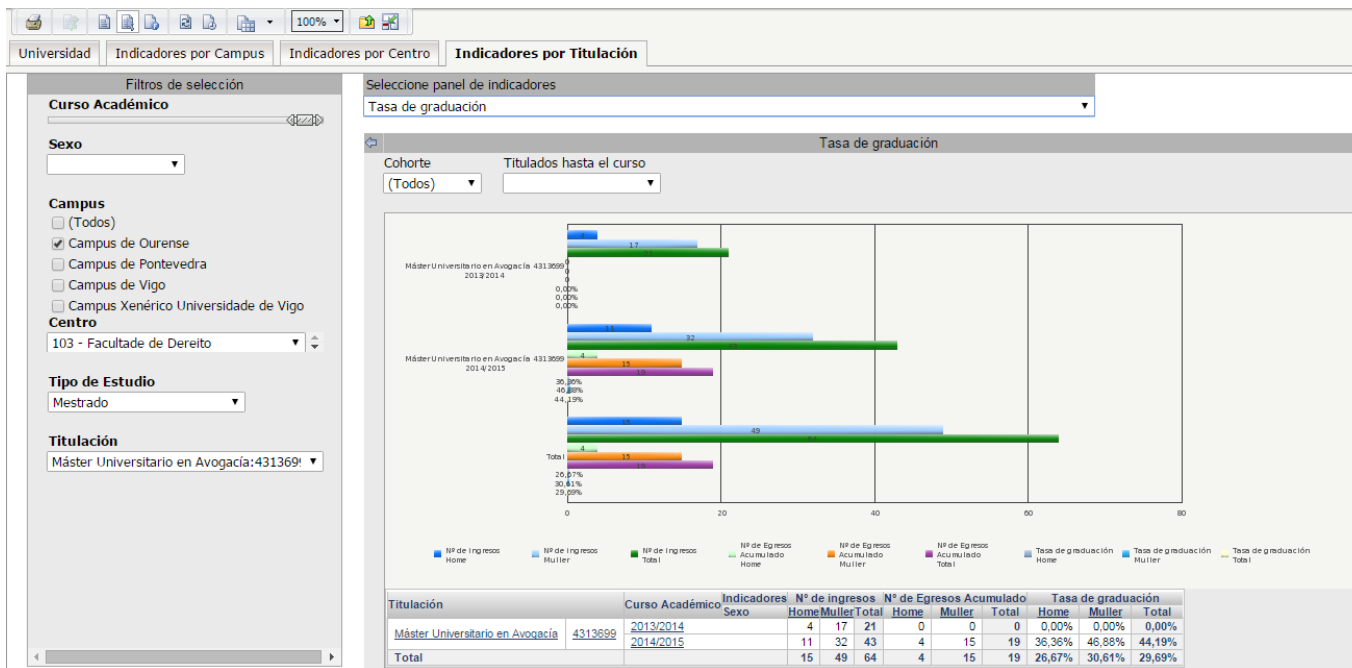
100%

Universidad | Indicadores por Campus | Indicadores por Centro | Indicadores por Titulación

Filtros de selección

Curso Académico

Sexo

Campus
(Todos)
Campus de Ourense
Campus de Pontevedra
Campus de Vigo
Campus Xenérico Universidade de Vigo

Centro
103 - Facultade de Dereito

Tipo de Estudio
Mestrado

Titulación
Máster Universitario en Avogacía:431369

Seleccione panel de indicadores
Tasa de graduación

Tasa de graduación

Cohorte
(Todos)

Titulados hasta el curso

Máster Universitario en Avogacía 4313699 2013/2014
4
17
21
0
0
0
0,00%
0,00%
0,00%

Máster Universitario en Avogacía 4313699 2014/2015
11
32
43
4
15
19
36,36%
46,88%
44,19%

Total
15
49
64
4
15
19
26,67%
30,61%
29,69%

0 20 40 60 80

Nº de Ingresos Home | Nº de Ingresos Muller | Nº de Ingresos Total | Nº de Egresos Acumulado Home | Nº de Egresos Acumulado Muller | Nº de Egresos Acumulado Total | Tasa de graduación Home | Tasa de graduación Muller | Tasa de graduación Total

| Titulación | | Curso Académico | Indicadores Sexo | Nº de ingresos Home | Muller | Total | Nº de Egresos Acumulado Home | Muller | Total | Tasa de graduación Home | Muller | Total |
|---|---|---|---|---|---|---|---|---|---|---|---|---|
| Máster Universitario en Avogacía | 4313699 | 2013/2014 | | 4 | 17 | 21 | 0 | 0 | 0 | 0,00% | 0,00% | 0,00% |
| | | 2014/2015 | | 11 | 32 | 43 | 4 | 15 | 19 | 36,36% | 46,88% | 44,19% |
| Total | | | | 15 | 49 | 64 | 4 | 15 | 19 | 26,67% | 30,61% | 29,69% |